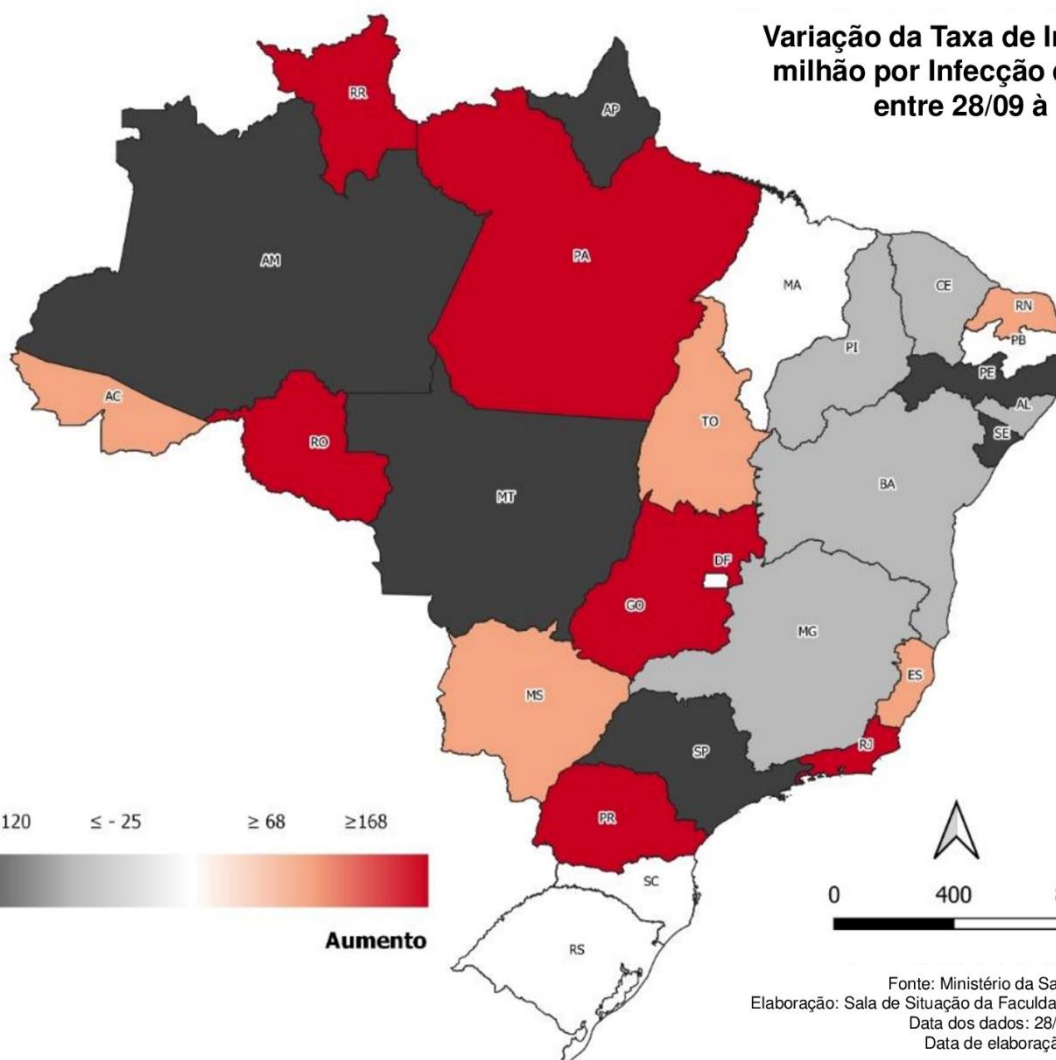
Variação da Taxa de In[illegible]
milhão por Infecção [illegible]
entre 28/09 à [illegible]

RR
AP
AM
PA
MA
CE
RN
PB
PI
PE
AL
SE
AC
RO
TO
BA
MT
DF
GO
MG
ES
MS
SP
RJ
PR
SC
RS

120 ≤ - 25 ≥ 68 ≥168

Aumento

0 400 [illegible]

Fonte: Ministério da Sa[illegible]
Elaboração: Sala de Situação da Faculda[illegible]
Data dos dados: 28/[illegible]
Data de elaboraçã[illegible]